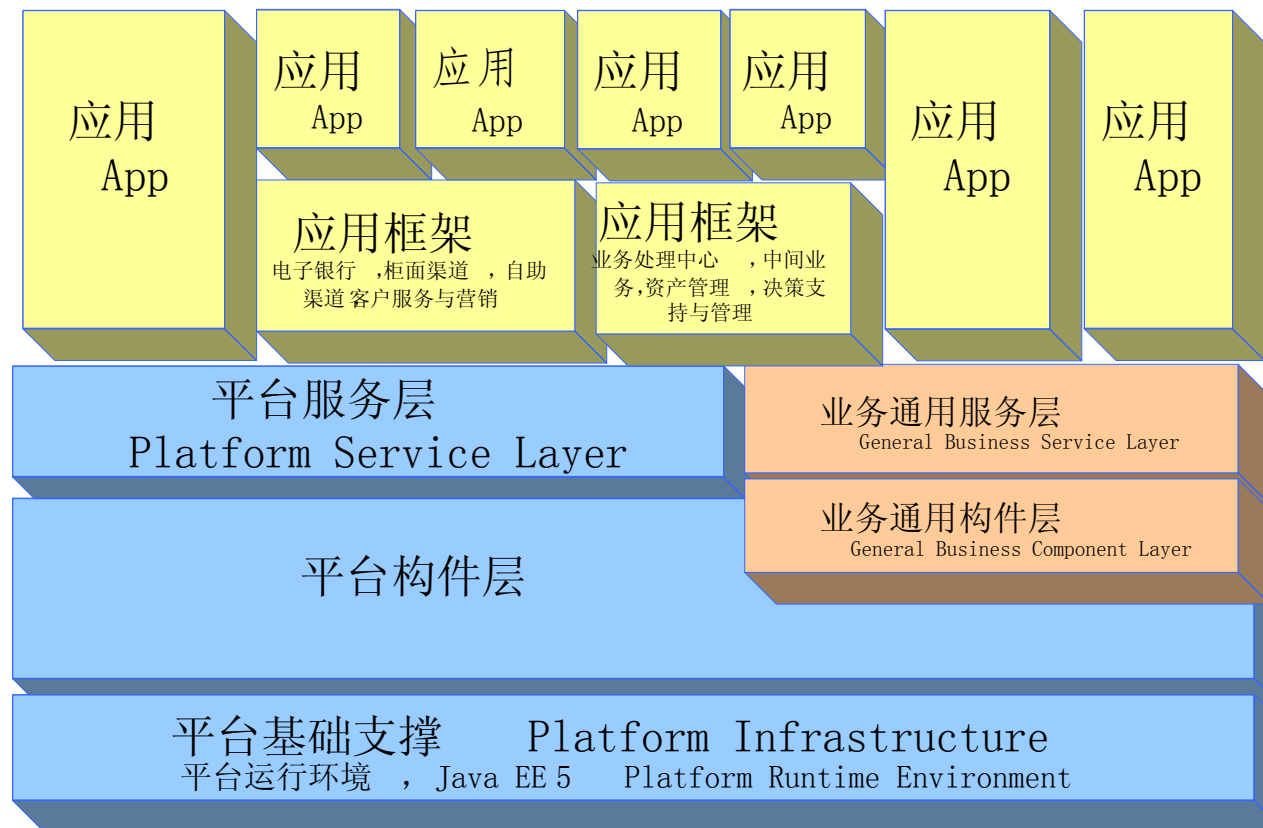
应用
App

应用
App

应用
App

应用
App

应用
App

应用
App

应用
App

应用框架
电子银行 ，柜面渠道 ，自助渠道 客户服务与营销

应用框架
业务处理中心 ，中间业务,资产管理 ，决策支持与管理

平台服务层
Platform Service Layer

业务通用服务层
General Business Service Layer

业务通用构件层
General Business Component Layer

平台构件层

平台基础支撑 Platform Infrastructure
平台运行环境 ，Java EE 5 Platform Runtime Environment